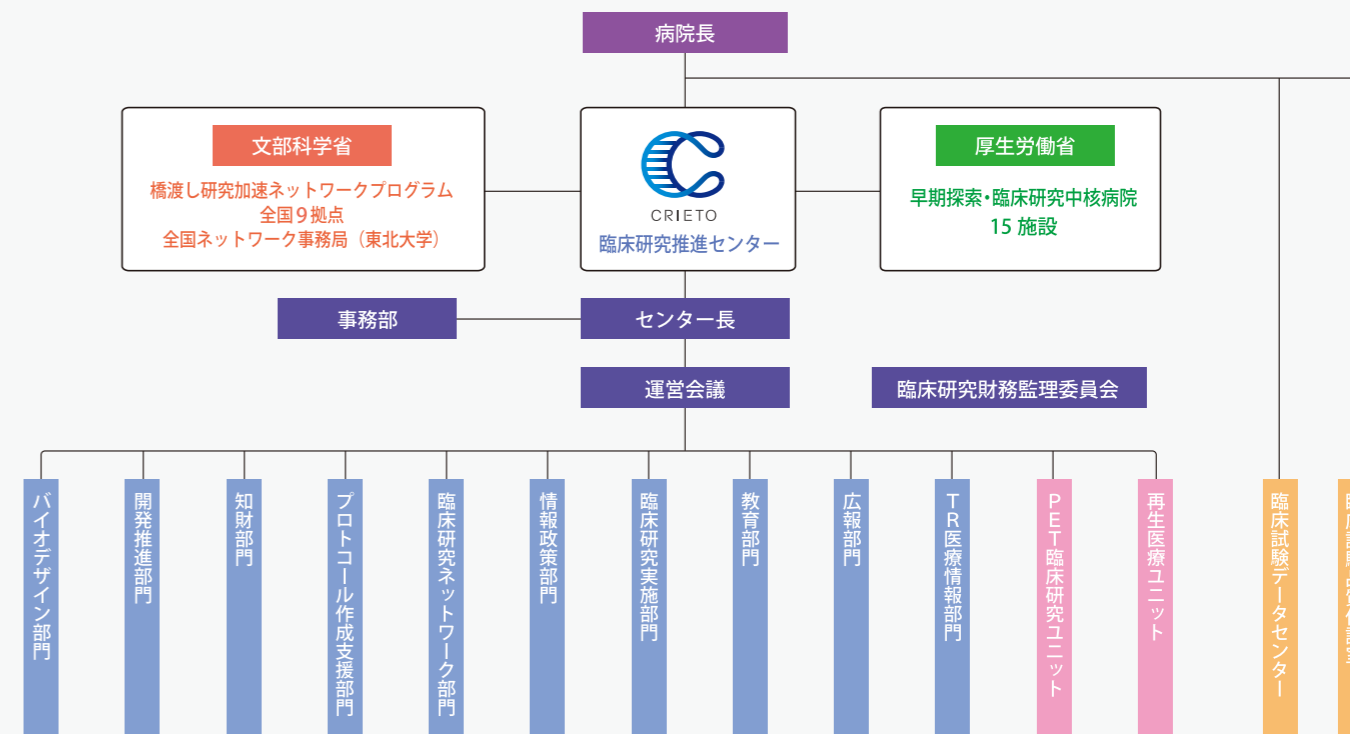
病院長

文部科学省
橋渡し研究加速ネットワークプログラム
全国９拠点
全国ネットワーク事務局（東北大学）

CRIETO
臨床研究推進センター

厚生労働省
早期探索・臨床研究中核病院
15 施設

事務部

センター長

運営会議

臨床研究財務監理委員会

バイオデザイン部門

開発推進部門

知財部門

プロトコール作成支援部門

臨床研究ネットワーク部門

情報政策部門

臨床研究実施部門

教育部門

広報部門

ＴＲ医療情報部門

ＰＥＴ臨床研究ユニット

再生医療ユニット

臨床試験データセンター

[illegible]